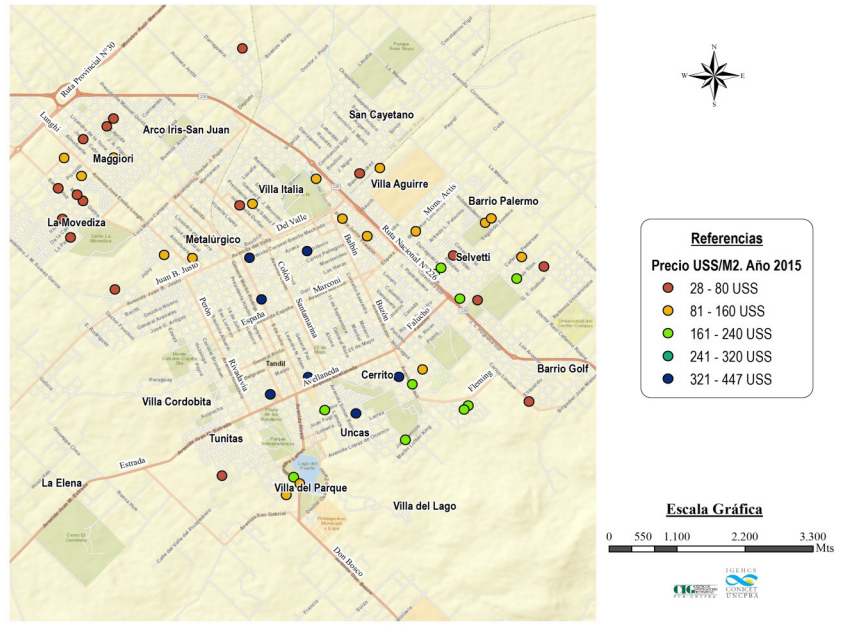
Ruta Provincial N°30
Langhi
Arco Iris-San Juan
San Cayetano
Maggiori
Villa Aguirre
Barrio Palermo
Villa Italia
Mons. Actis
La Movediza
Del Valle
Balbín
Ruta Nacional N°226
Metalúrgico
Selvetti
Juan B. Justo
Colón
Marconi
Perón
España
Santamarina
Buzón
Falucho
Rivadavia
Tandil
Avellaneda
Cerrito
Fleming
Barrio Golf
Villa Cordobita
Uncas
Tunitas
Estrada
La Elena
Villa del Parque
Villa del Lago
Don Bosco

N
W E
S

Referencias
Precio USS/M2. Año 2015
28 - 80 USS
81 - 160 USS
161 - 240 USS
241 - 320 USS
321 - 447 USS

Escala Gráfica
0 550 1.100 2.200 3.300 Mts

IGEHCS
CONICET
UNCPBA